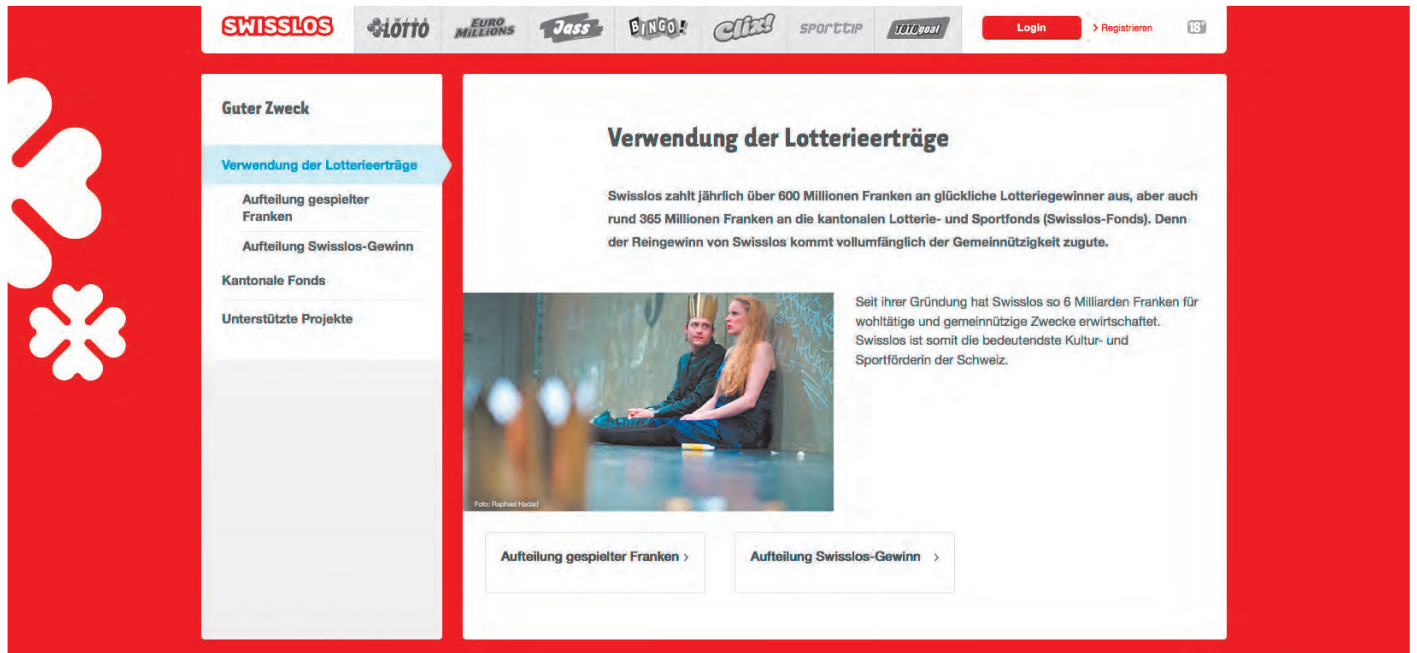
SWISSLOS SWISS LOTTO EURO MILLIONS Jass BINGO! Clix! SPORTTIP TOTOgoal Login > Registrieren 18+

Guter Zweck

Verwendung der Lotterieerträge

Aufteilung gespielter Franken

Aufteilung Swisslos-Gewinn

Kantonale Fonds

Unterstützte Projekte

Verwendung der Lotterieerträge

Swisslos zahlt jährlich über 600 Millionen Franken an glückliche Lotteriegewinner aus, aber auch rund 365 Millionen Franken an die kantonalen Lotterie- und Sportfonds (Swisslos-Fonds). Denn der Reingewinn von Swisslos kommt vollumfänglich der Gemeinnützigkeit zugute.

Foto: Raphael Hadad

Seit ihrer Gründung hat Swisslos so 6 Milliarden Franken für wohltätige und gemeinnützige Zwecke erwirtschaftet. Swisslos ist somit die bedeutendste Kultur- und Sportförderin der Schweiz.

Aufteilung gespielter Franken >

Aufteilung Swisslos-Gewinn >